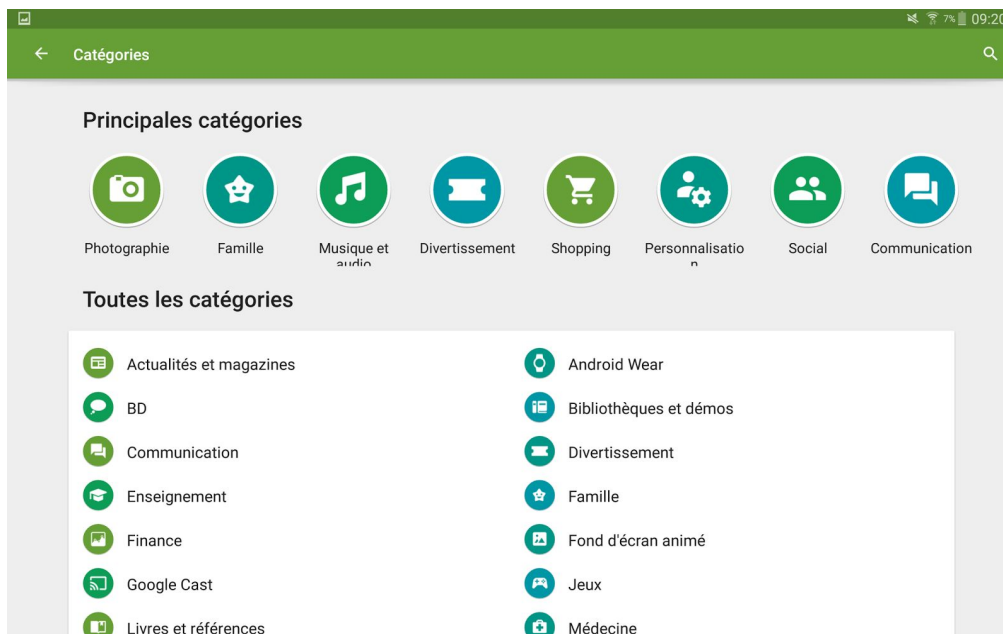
7% 09:20

Catégories

Principales catégories

Photographie

Famille

Musique et audio

Divertissement

Shopping

Personnalisation

Social

Communication

Toutes les catégories

Actualités et magazines

Android Wear

BD

Bibliothèques et démos

Communication

Divertissement

Enseignement

Famille

Finance

Fond d'écran animé

Google Cast

Jeux

Livres et références

Médecine